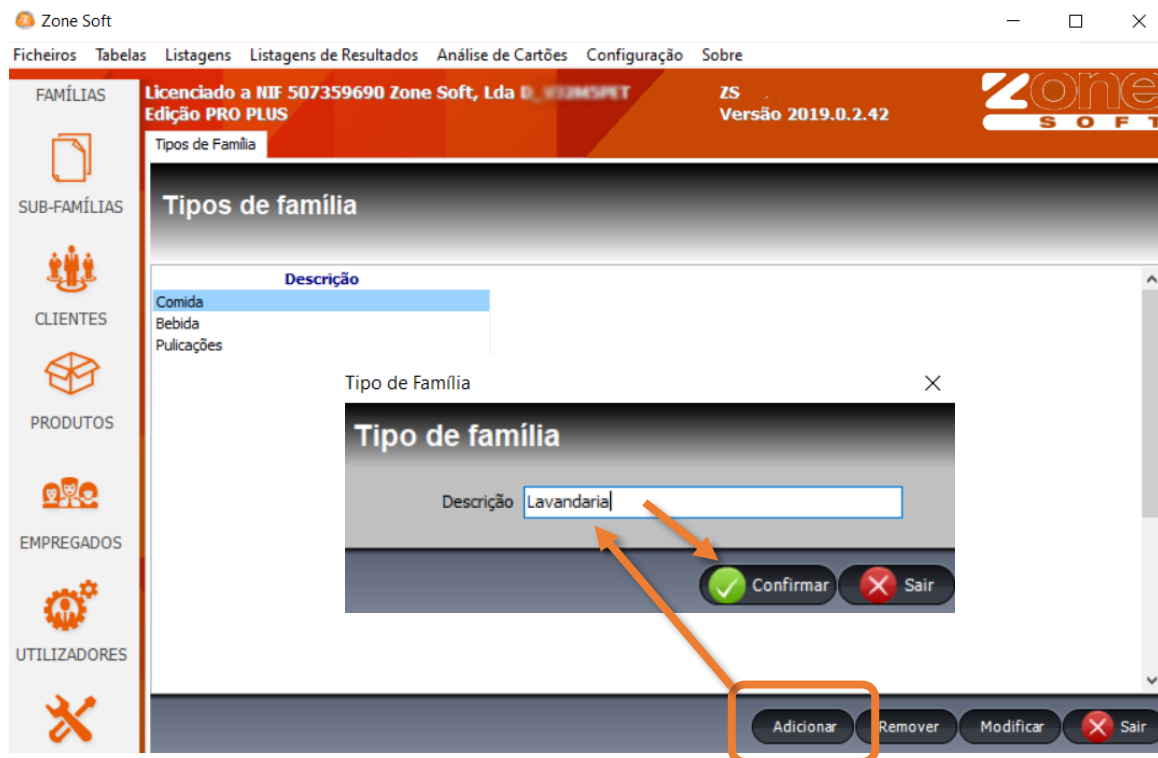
Zone Soft

Ficheiros Tabelas Listagens Listagens de Resultados Análise de Cartões Configuração Sobre

FAMÍLIAS

Licenciado a NIF 507359690 Zone Soft, Lda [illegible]
Edição PRO PLUS

ZS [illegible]
Versão 2019.0.2.42

Zone SOFT

Tipos de Família

Tipos de família

SUB-FAMÍLIAS

Descrição
Comida
Bebida
Pulicações

CLIENTES

PRODUTOS

EMPREGADOS

UTILIZADORES

Tipo de Família

Tipo de família

Descrição Lavandaria

Confirmar Sair

Adicionar Remover Modificar Sair